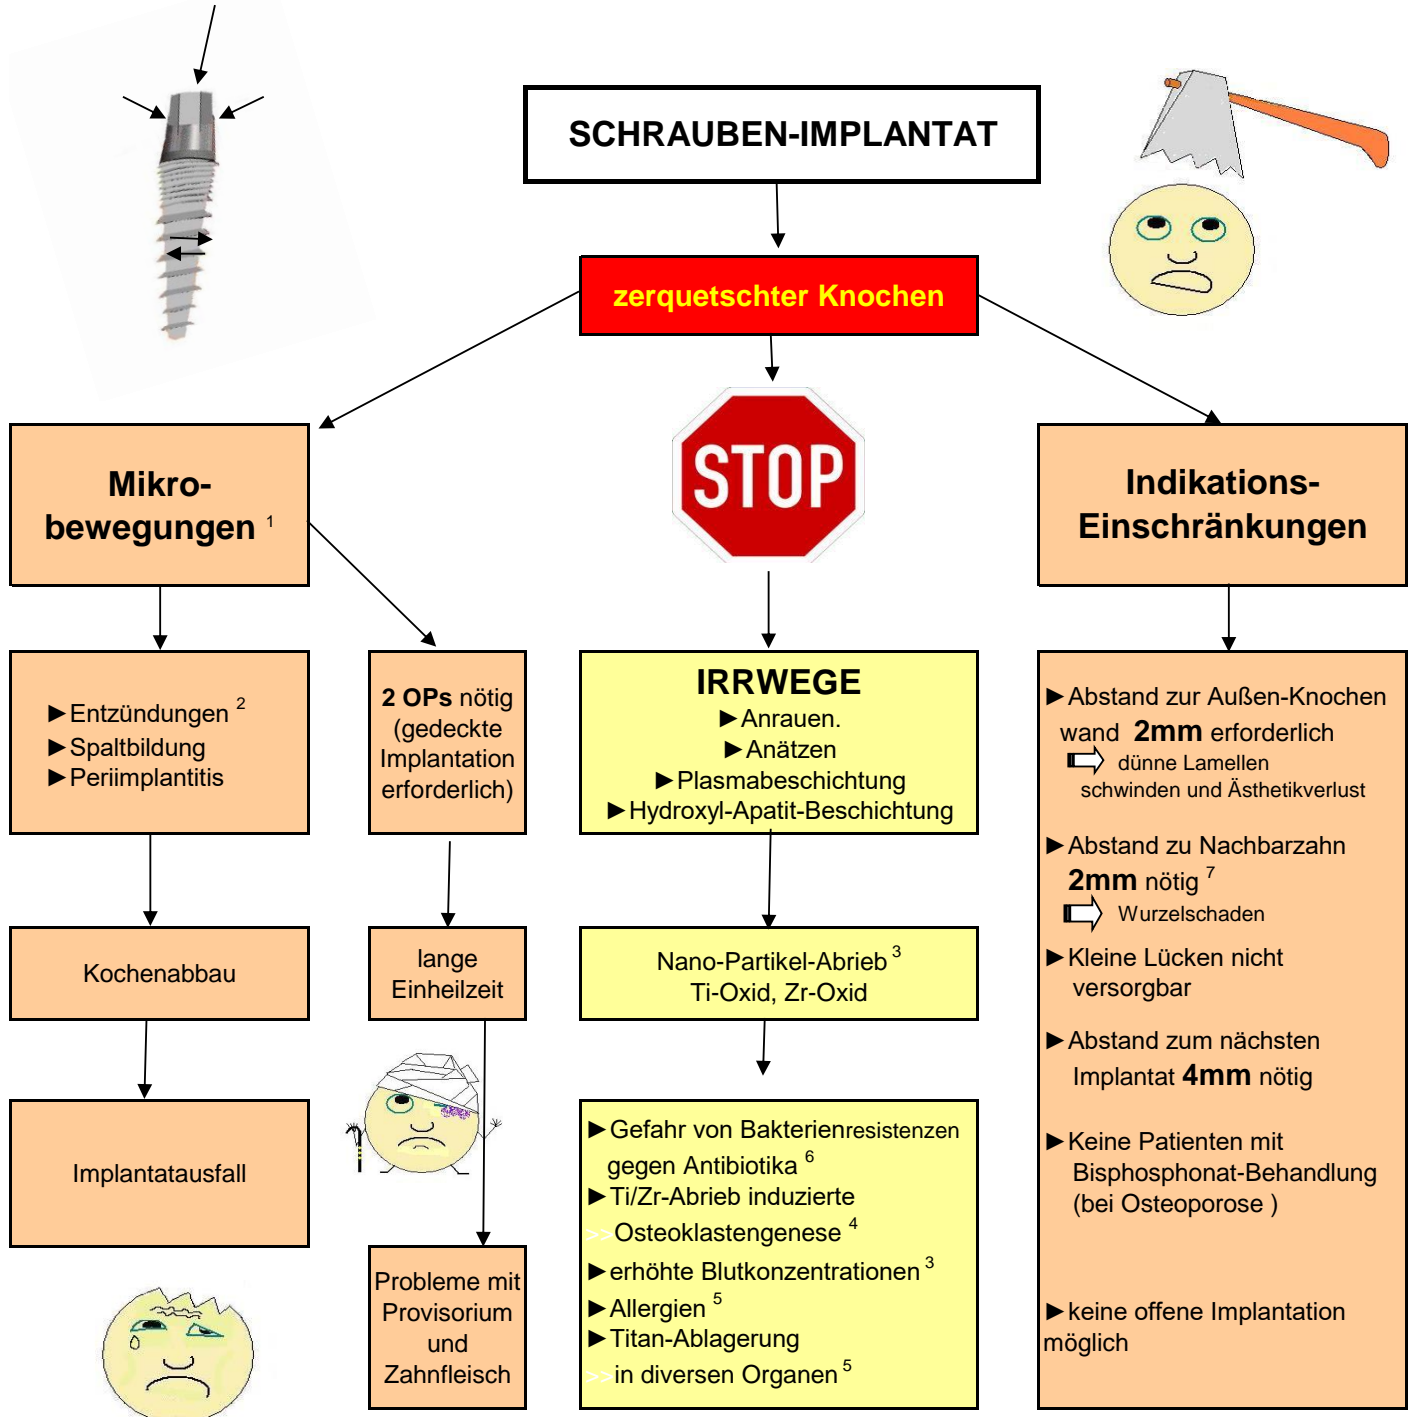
SCHRAUBEN-IMPLANTAT

zerquetschter Knochen

Mikro-bewegungen $^1$

STOP

Indikations-Einschränkungen

►Entzündungen $^2$
►Spaltbildung
►Periimplantitis

2 OPs nötig (gedeckte Implantation erforderlich)

IRRWEGE
►Anrauen.
►Anätzen
►Plasmabeschichtung
►Hydroxyl-Apatit-Beschichtung

►Abstand zur Außen-Knochen wand 2mm erforderlich
dünne Lamellen schwinden und Ästhetikverlust

►Abstand zu Nachbarzahn 2mm nötig $^7$
Wurzelschaden

►Kleine Lücken nicht versorgbar

►Abstand zum nächsten Implantat 4mm nötig

►Keine Patienten mit Bisphosphonat-Behandlung (bei Osteoporose )

►keine offene Implantation möglich

Kochenabbau

lange Einheilzeit

Nano-Partikel-Abrieb $^3$
Ti-Oxid, Zr-Oxid

Implantatausfall

►Gefahr von Bakterienresistenzen gegen Antibiotika $^6$
►Ti/Zr-Abrieb induzierte Osteoklastengenese $^4$
►erhöhte Blutkonzentrationen $^3$
►Allergien $^5$
►Titan-Ablagerung in diversen Organen $^5$

Probleme mit Provisorium und Zahnfleisch